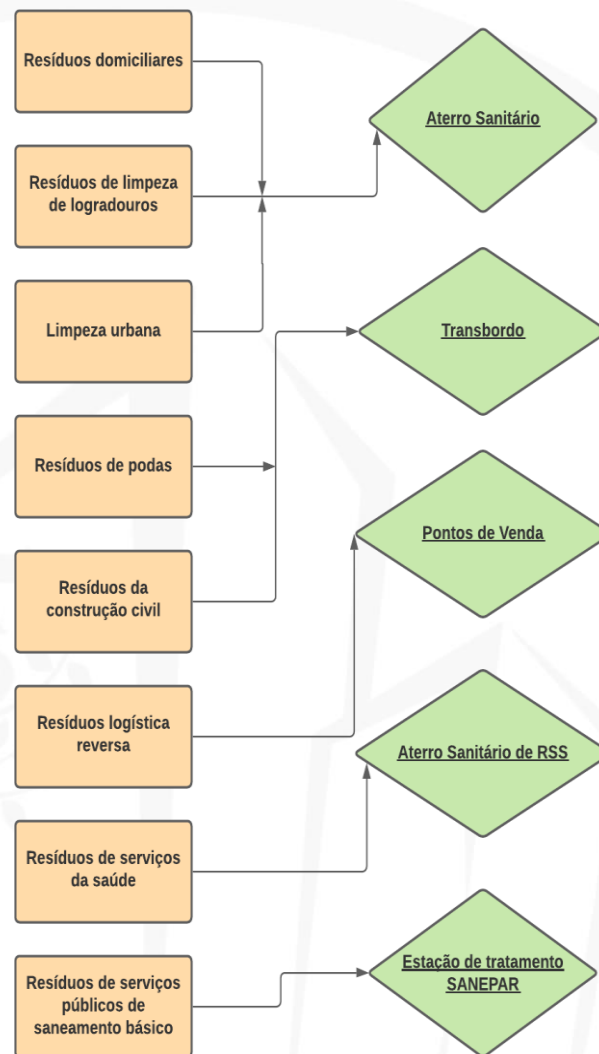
Resíduos domiciliares

Resíduos de limpeza de logradouros

Limpeza urbana

Resíduos de podas

Resíduos da construção civil

Resíduos logística reversa

Resíduos de serviços da saúde

Resíduos de serviços públicos de saneamento básico

Aterro Sanitário

Transbordo

Pontos de Venda

Aterro Sanitário de RSS

Estação de tratamento SANEPAR